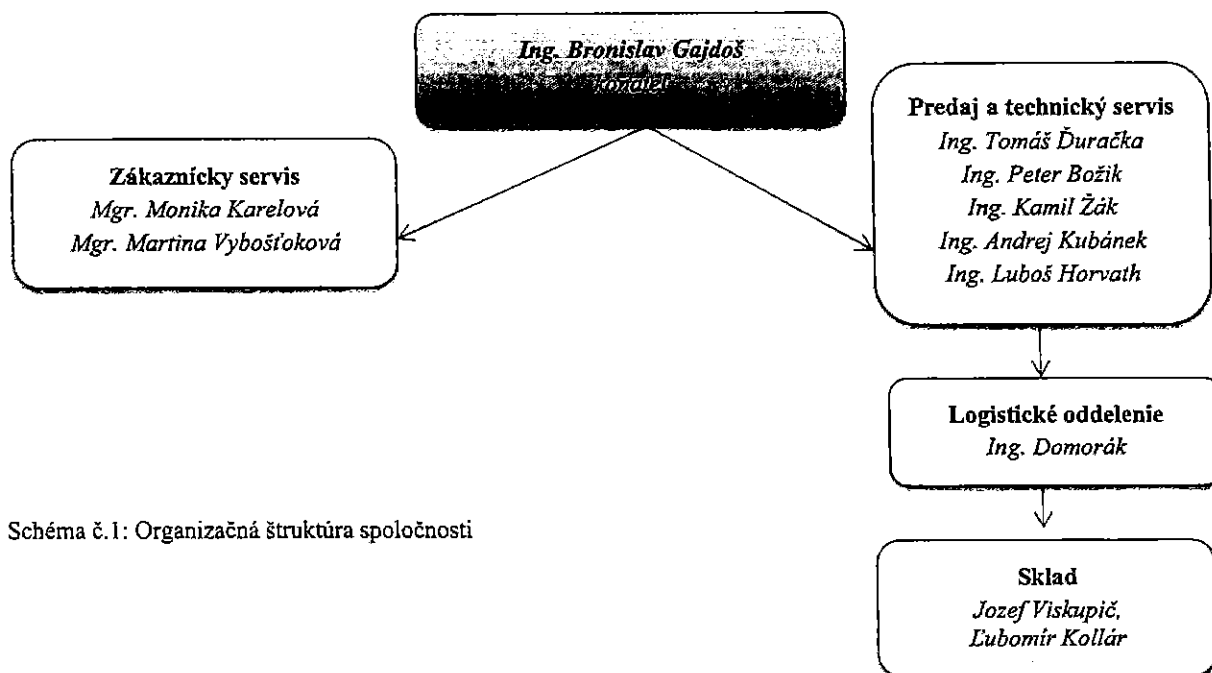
Ing. Bronislav Gajdoš
konateľ

Zákaznícky servis
Mgr. Monika Karelová
Mgr. Martina Vybošťoková

Predaj a technický servis
Ing. Tomáš Ďuračka
Ing. Peter Božik
Ing. Kamil Žák
Ing. Andrej Kubánek
Ing. Luboš Horvath

Logistické oddelenie
Ing. Domorák

Schéma č.1: Organizačná štruktúra spoločnosti

Sklad
Jozef Viskupič,
Lubomír Kollár